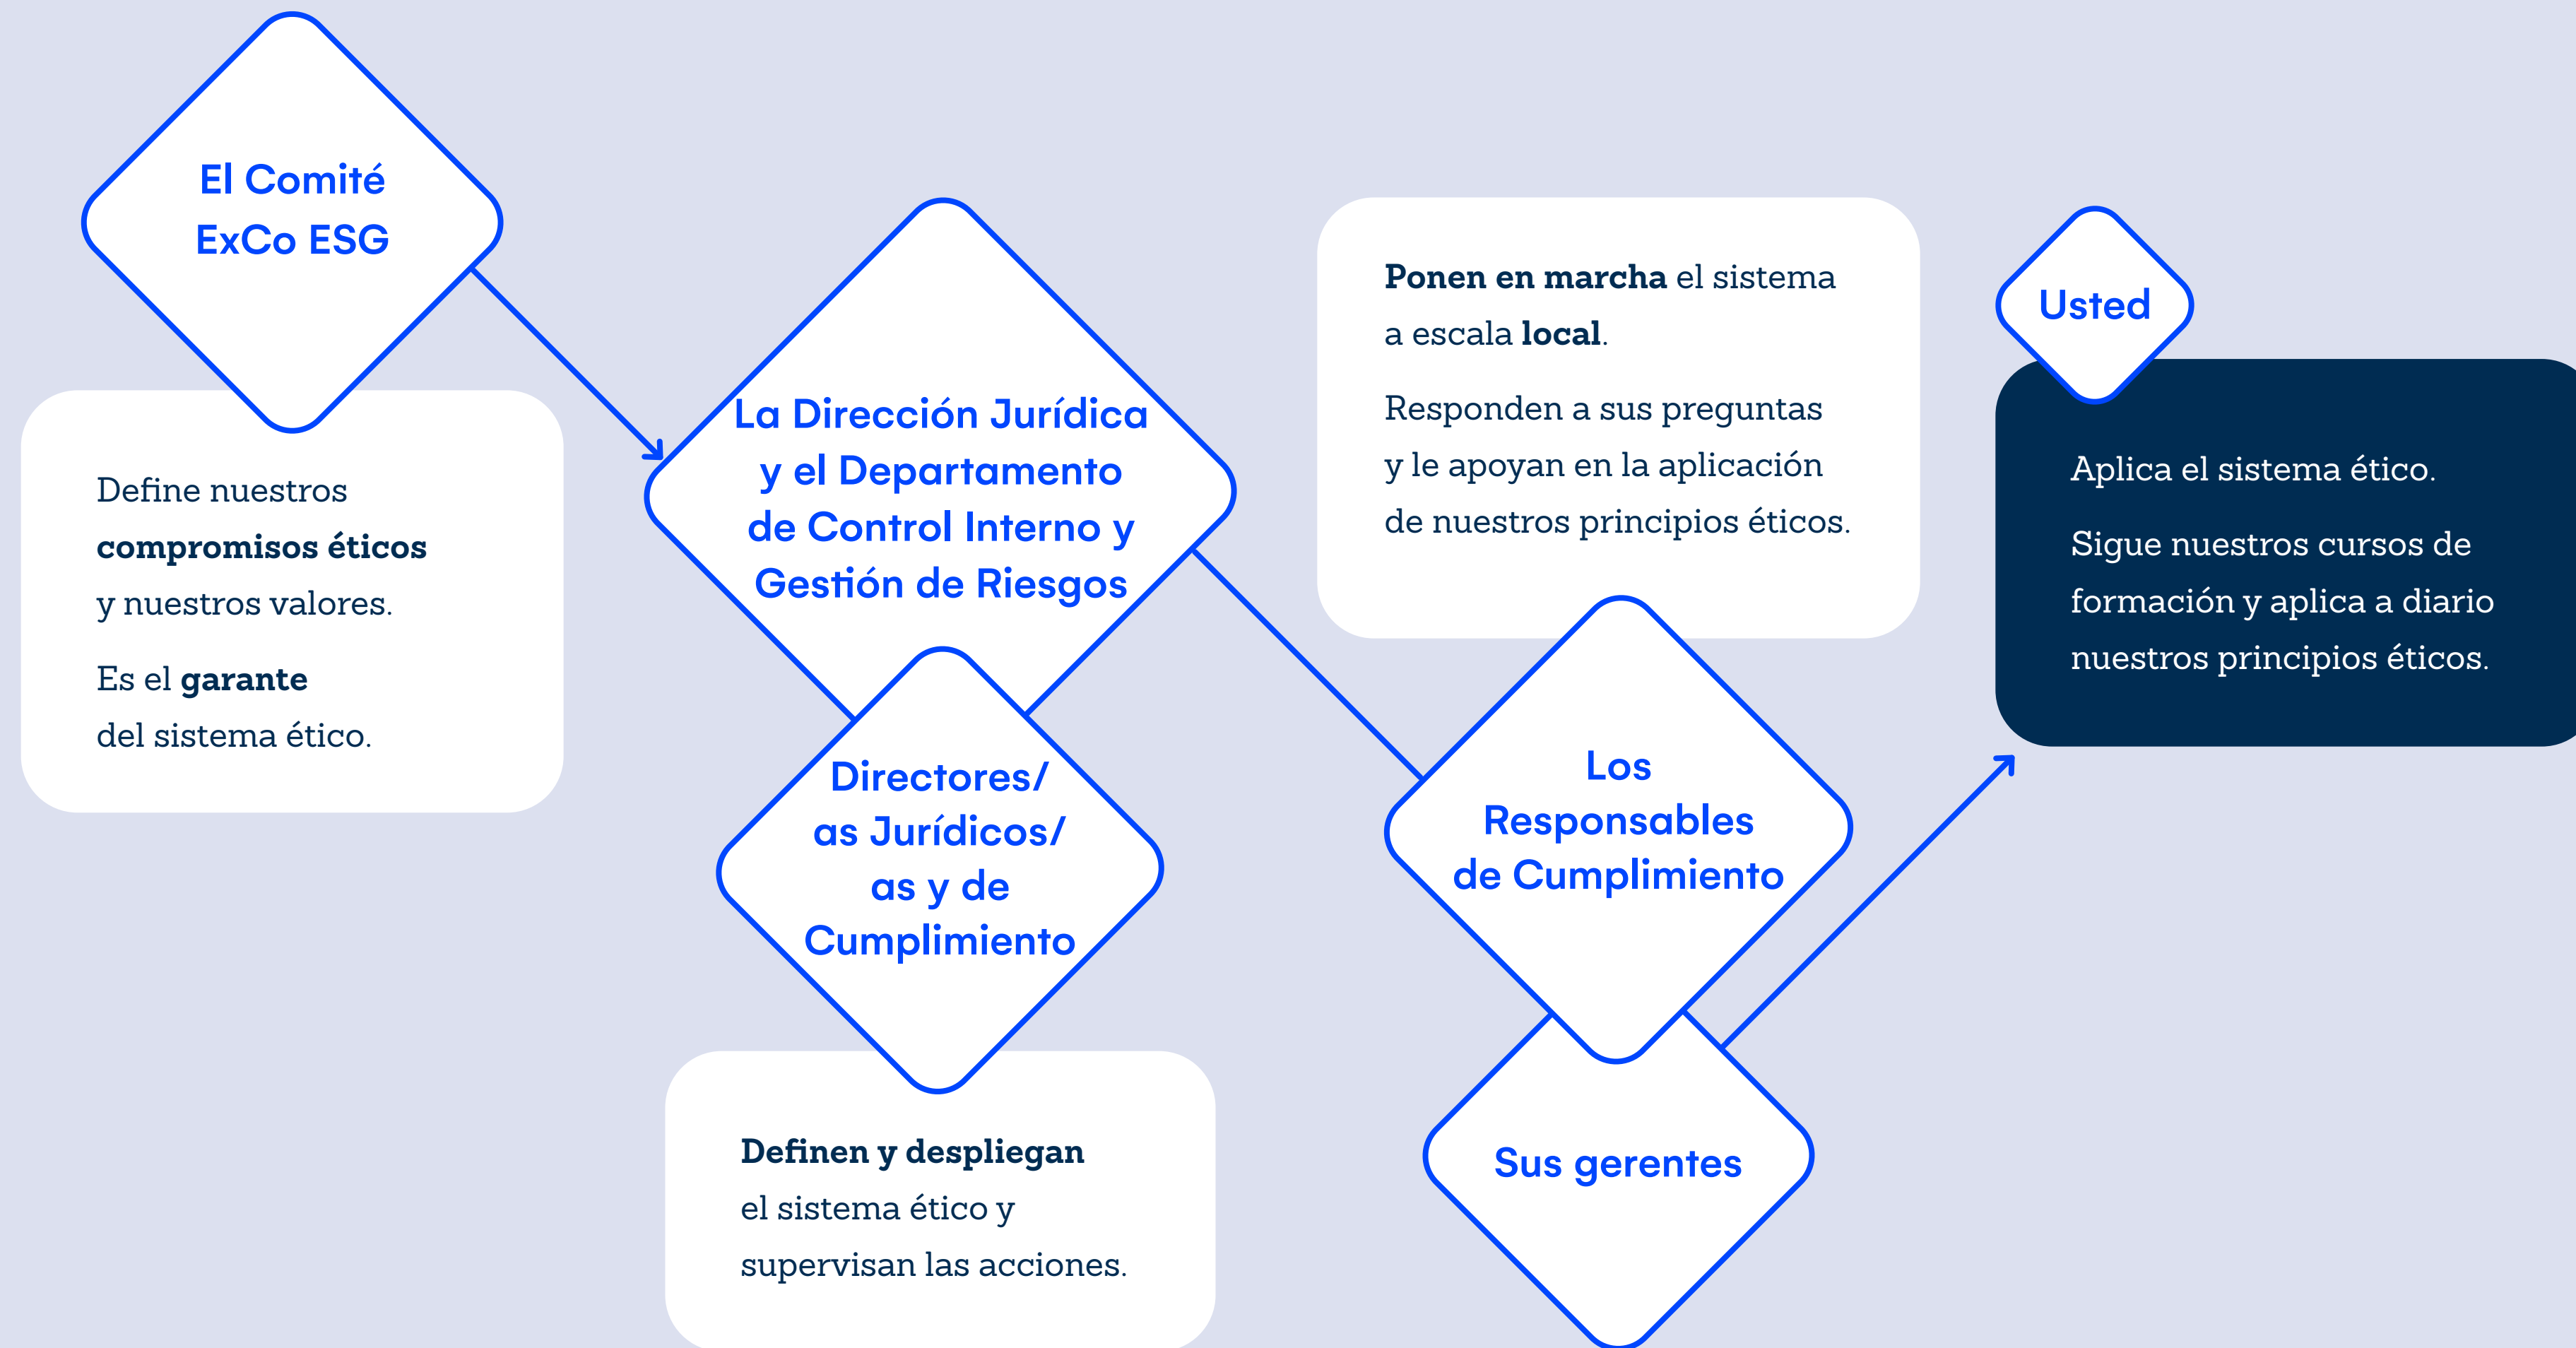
El Comité ExCo ESG

Define nuestros compromisos éticos y nuestros valores.

Es el garante del sistema ético.

La Dirección Jurídica y el Departamento de Control Interno y Gestión de Riesgos

Directores/as Jurídicos/as y de Cumplimiento

Definen y despliegan el sistema ético y supervisan las acciones.

Ponen en marcha el sistema a escala local.

Responden a sus preguntas y le apoyan en la aplicación de nuestros principios éticos.

Los Responsables de Cumplimiento

Sus gerentes

Usted

Aplica el sistema ético.

Sigue nuestros cursos de formación y aplica a diario nuestros principios éticos.